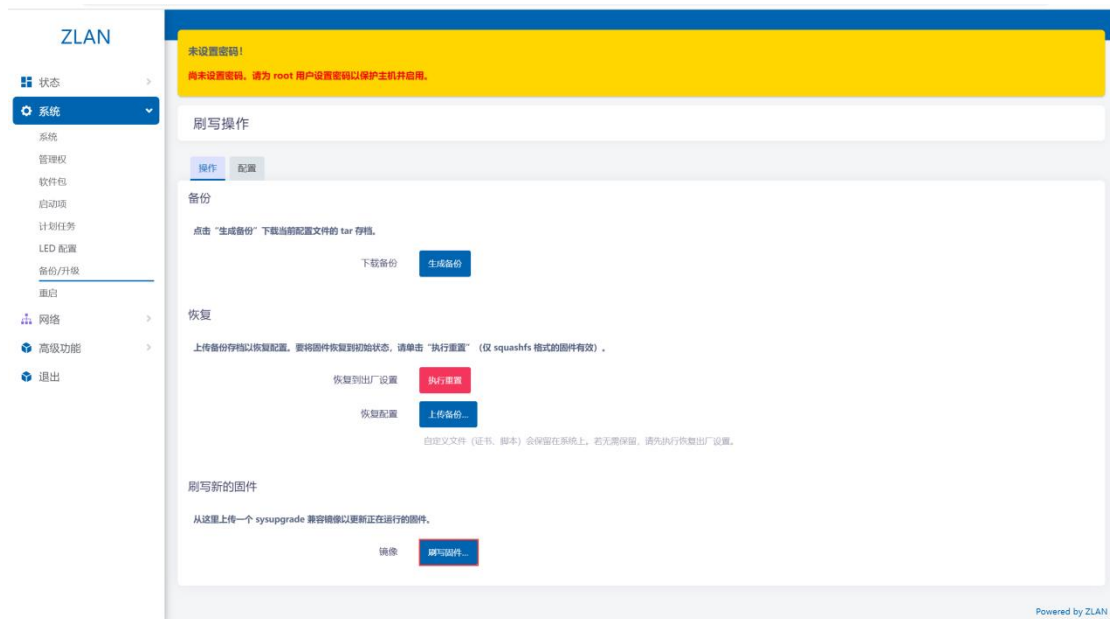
ZLAN

状态

系统

系统

管理权

软件包

启动项

计划任务

LED 配置

备份/升级

重启

网络

高级功能

退出

未设置密码！

尚未设置密码。请为 root 用户设置密码以保护主机并启用。

刷写操作

操作 配置

备份

点击"生成备份"下载当前配置文件的 tar 存档。

下载备份 生成备份

恢复

上传备份存档以恢复配置。要将固件恢复到初始状态，请单击"执行重置"（仅 squashfs 格式的固件有效）。

恢复到出厂设置 执行重置

恢复配置 上传备份...

自定义文件（证书、脚本）会保留在系统上。若无需保留，请先执行恢复出厂设置。

刷写新的固件

从这里上传一个 sysupgrade 兼容镜像以更新正在运行的固件。

镜像 刷写固件...

Powered by ZLAN